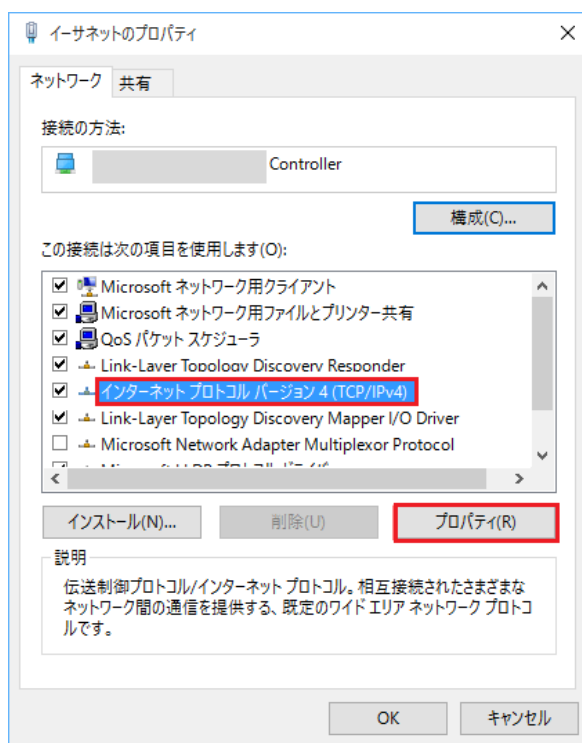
イーサネットのプロパティ

ネットワーク 共有

接続の方法:

Controller

構成(C)...

この接続は次の項目を使用します(O):

Microsoft ネットワーク用クライアント
Microsoft ネットワーク用ファイルとプリンター共有
QoS パケット スケジューラ
Link-Layer Topology Discovery Responder
インターネット プロトコル バージョン 4 (TCP/IPv4)
Link-Layer Topology Discovery Mapper I/O Driver
Microsoft Network Adapter Multiplexor Protocol
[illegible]

インストール(N)... 削除(U) プロパティ(R)

説明
伝送制御プロトコル/インターネット プロトコル。相互接続されたさまざまなネットワーク間の通信を提供する、既定のワイド エリア ネットワーク プロトコルです。

OK キャンセル